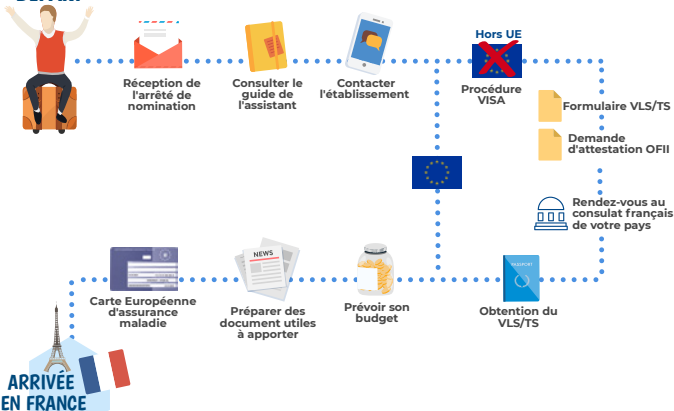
Réception de l'arrêté de nomination

Consulter le guide de l'assistant

Contacter l'établissement

Hors UE

Procédure VISA

Formulaire VLS/TS

Demande d'attestation OFII

Rendez-vous au consulat français de votre pays

Obtention du VLS/TS

Prévoir son budget

NEWS

Préparer des document utiles à apporter

Carte Européenne d'assurance maladie

ARRIVÉE EN FRANCE